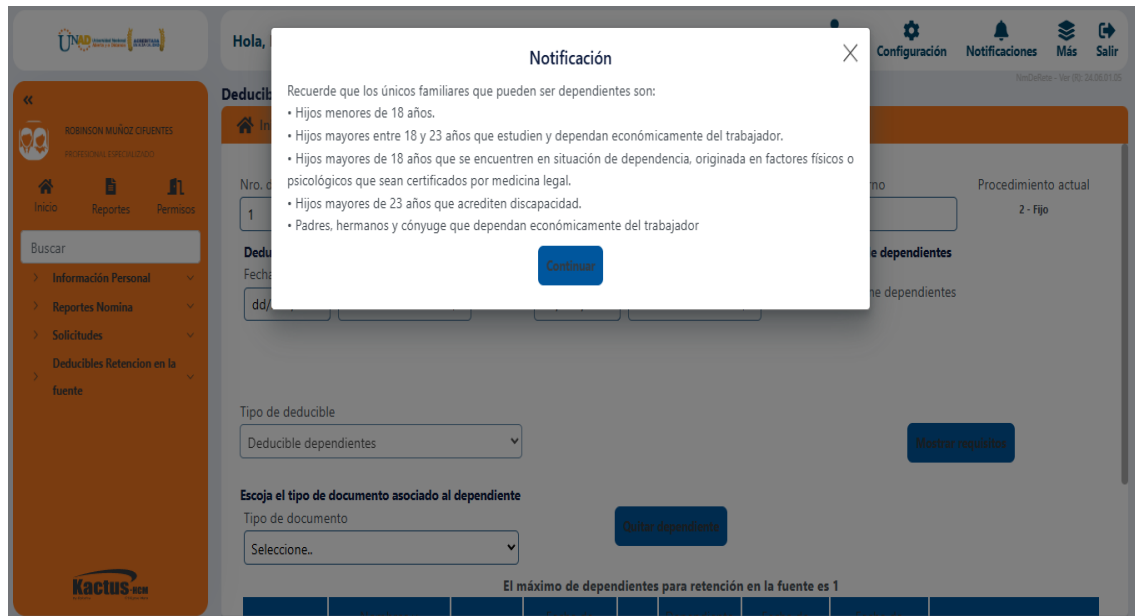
UNAD

Hola,

Configuración Notificaciones Más Salir

NmDeRete - Ver (R): 24.08.01.05

«

ROBINSON MUÑOZ CIFUENTES
PROFESIONAL ESPECIALIZADO

Inicio Reportes Permisos

Buscar

Información Personal

Reportes Nomina

Solicitudes

Deducibles Retencion en la fuente

Kactus-HCM

Deducib

Nro. d

1

Dedu

Fecha

dd/

Procedimiento actual

2 - Fijo

e dependientes

ne dependientes

Tipo de deducible

Deducible dependientes

Mostrar requisitos

Escoja el tipo de documento asociado al dependiente

Tipo de documento

Seleccione..

Quitar dependiente

El máximo de dependientes para retención en la fuente es 1

Notificación

Recuerde que los únicos familiares que pueden ser dependientes son:
• Hijos menores de 18 años.
• Hijos mayores entre 18 y 23 años que estudien y dependan económicamente del trabajador.
• Hijos mayores de 18 años que se encuentren en situación de dependencia, originada en factores físicos o psicológicos que sean certificados por medicina legal.
• Hijos mayores de 23 años que acrediten discapacidad.
• Padres, hermanos y cónyuge que dependan económicamente del trabajador

Continuar